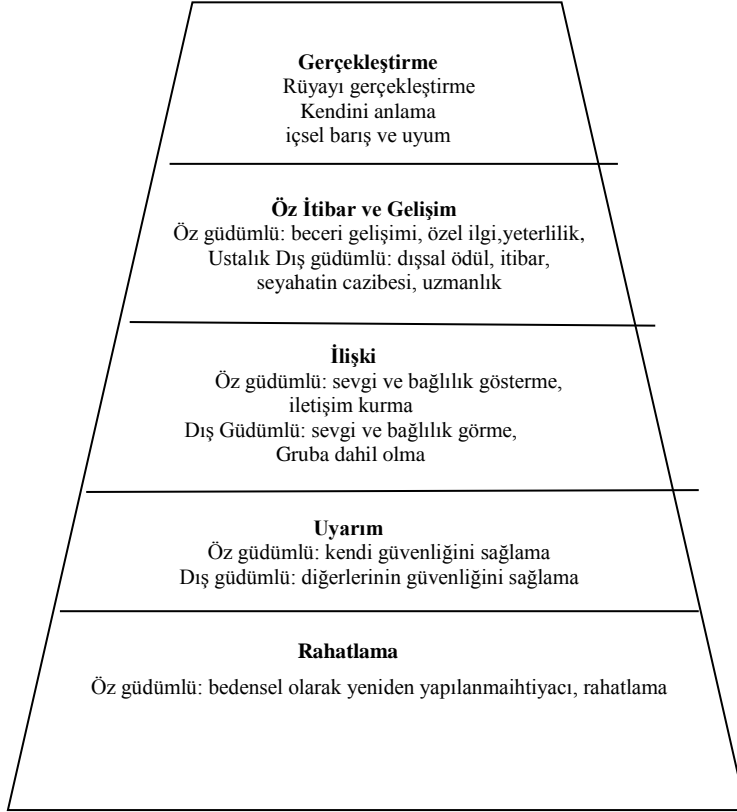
**Gerçekleştirme**
Rüyayı gerçekleştirme
Kendini anlama
içsel barış ve uyum

**Öz İtibar ve Gelişim**
Öz güdümlü: beceri gelişimi, özel ilgi,yeterlilik, Ustalık Dış güdümlü: dışsal ödül, itibar, seyahatin cazibesi, uzmanlık

**İlişki**
Öz güdümlü: sevgi ve bağlılık gösterme, iletişim kurma
Dış Güdümlü: sevgi ve bağlılık görme, Gruba dahil olma

**Uyarım**
Öz güdümlü: kendi güvenliğini sağlama
Dış güdümlü: diğerlerinin güvenliğini sağlama

**Rahatlama**
Öz güdümlü: bedensel olarak yeniden yapılanmaihtiyacı, rahatlama